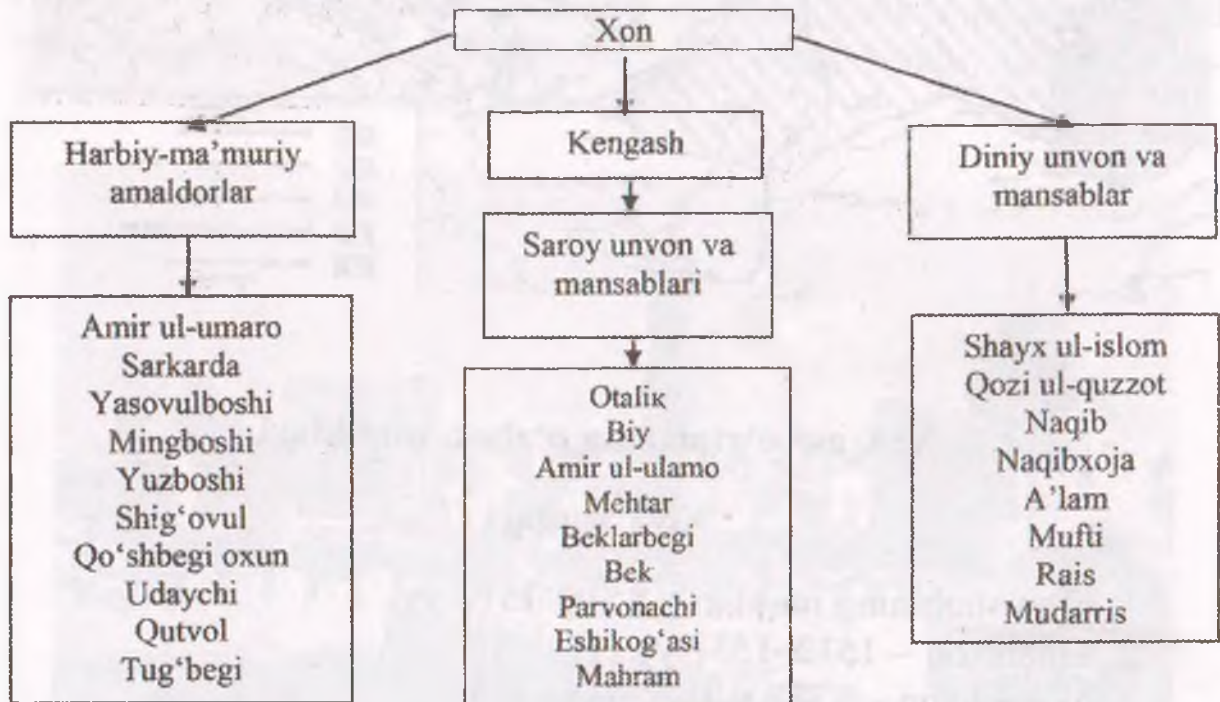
Xon

Harbiy-ma'muriy amaldorlar

Kengash

Diniy unvon va mansablar

Saroy unvon va mansablari

Amir ul-umaro
Sarkarda
Yasovulboshi
Mingboshi
Yuzboshi
Shig'ovul
Qo'shbegi oxun
Udaychi
Qutvol
Tug'begi

Otaliк
Biy
Amir ul-ulamo
Mehtar
Beklarbegi
Bek
Parvonachi
Eshikog'asi
Mahram

Shayx ul-islom
Qozi ul-quzzot
Naqib
Naqibxoja
A'lam
Mufti
Rais
Mudarris